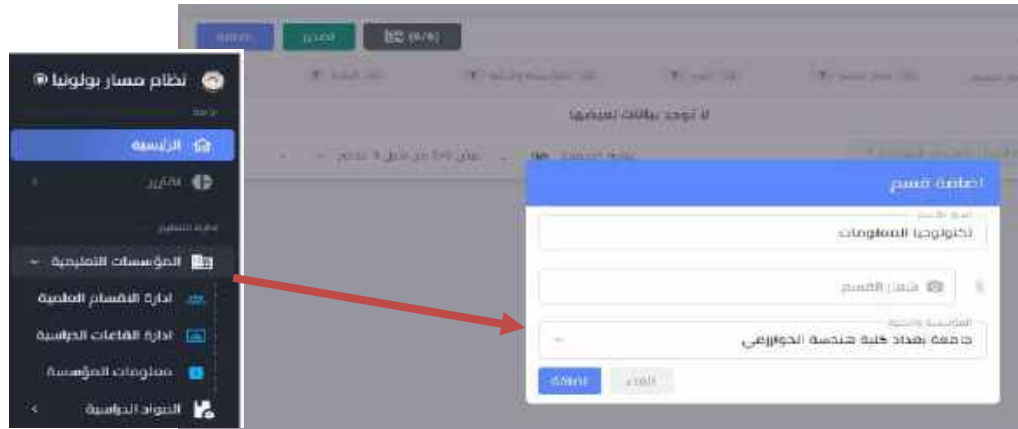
نظام مسار بولونيا ®

الرئيسية

تقارير

المؤسسات التعليمية

ادارة الاقسام العلمية

ادارة القاعات الدراسية

معلومات المؤسسة

المواد الدراسية

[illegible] تصدير (0/0)

لا توجد بيانات لعرضها

اضافة قسم

تكنولوجيا المعلومات

شعار القسم

جامعة بغداد كلية هندسة الخوارزمي

اضافة الغاء